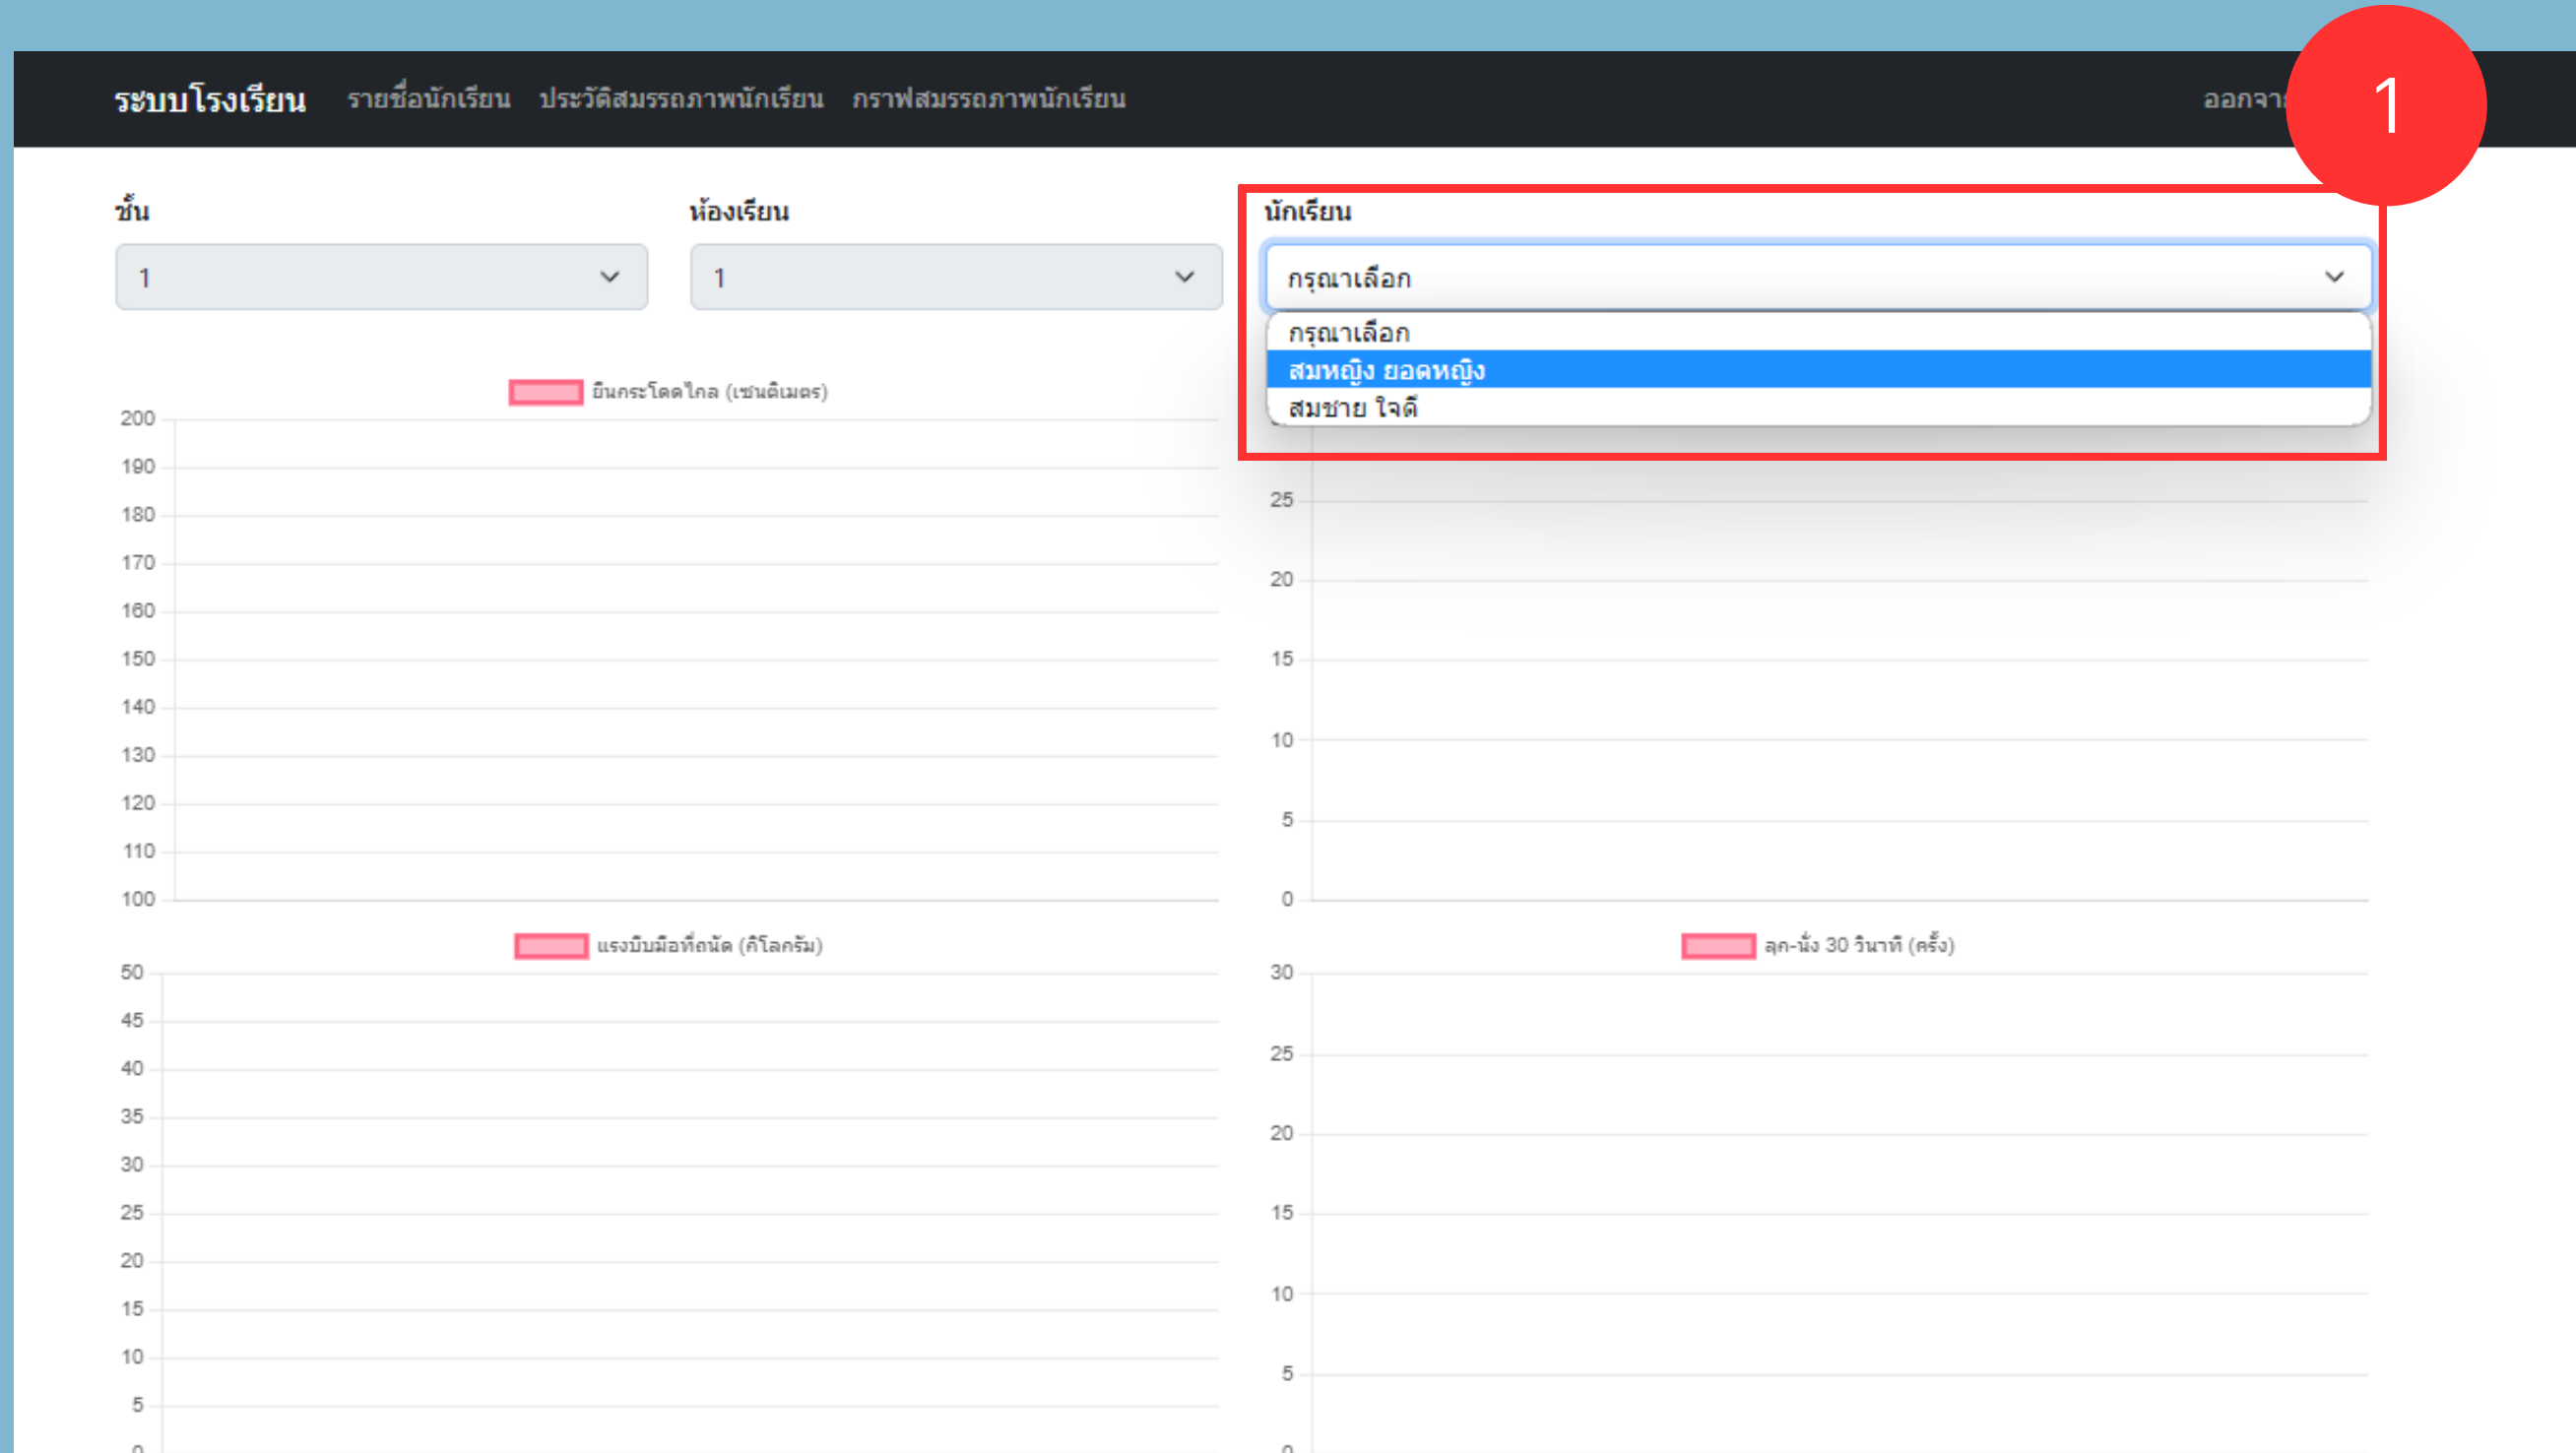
ระบบโรงเรียน รายชื่อนักเรียน ประวัติสมรรถภาพนักเรียน กราฟสมรรถภาพนักเรียน ออกจา

1

ชั้น
1

ห้องเรียน
1

นักเรียน
กรุณาเลือก
กรุณาเลือก
สมหญิง ยอดหญิง
สมชาย ใจดี

ยืนกระโดดไกล (เซนติเมตร)
200
190
180
170
160
150
140
130
120
110
100

25
20
15
10
5
0

แรงบีบมือที่ถนัด (กิโลกรัม)
50
45
40
35
30
25
20
15
10
5
0

ลุก-นั่ง 30 วินาที (ครั้ง)
30
25
20
15
10
5
0